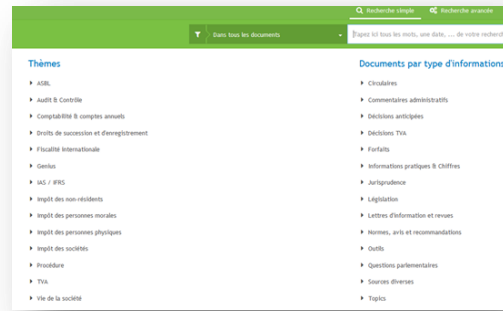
Recherche simple
Recherche avancée

Dans tous les documents

Tapez ici tous les mots, une date, ... de votre recherch

Thèmes

ASBL
Audit & Contrôle
Comptabilité & comptes annuels
Droits de succession et d'enregistrement
Fiscalité internationale
Genius
IAS / IFRS
Impôt des non-résidents
Impôt des personnes morales
Impôt des personnes physiques
Impôt des sociétés
Procédure
TVA
Vie de la société

Documents par type d'informations

Circulaires
Commentaires administratifs
Décisions anticipées
Décisions TVA
Forfaits
Informations pratiques & Chiffres
Jurisprudence
Législation
Lettres d'information et revues
Normes, avis et recommandations
Outils
Questions parlementaires
Sources diverses
Topics